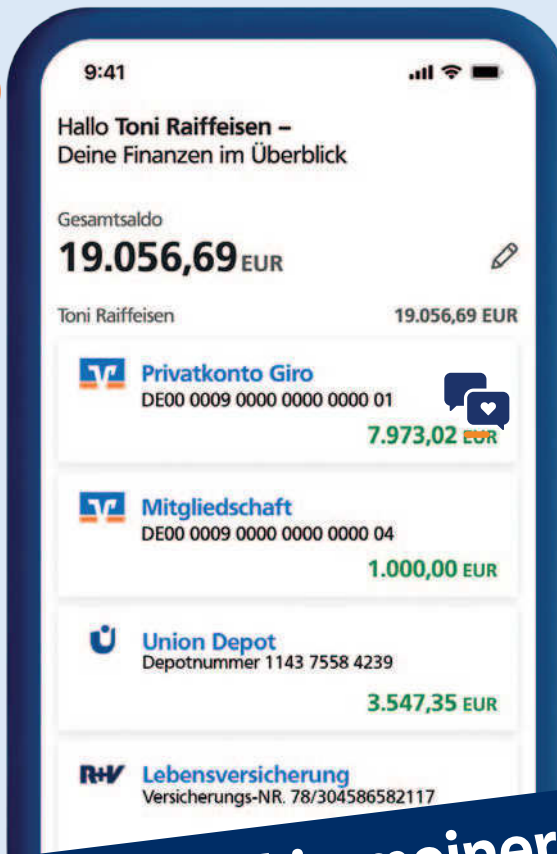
9:41

Hallo **Toni Raiffeisen** –
Deine Finanzen im Überblick

Gesamtsaldo
**19.056,69** EUR

Toni Raiffeisen 19.056,69 EUR

Privatkonto Giro
DE00 0009 0000 0000 0000 01
7.973,02 EUR

Mitgliedschaft
DE00 0009 0000 0000 0000 04
1.000,00 EUR

Union Depot
Depotnummer 1143 7558 4239
3.547,35 EUR

R+V Lebensversicherung
Versicherungs-NR. 78/304586582117

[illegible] meiner